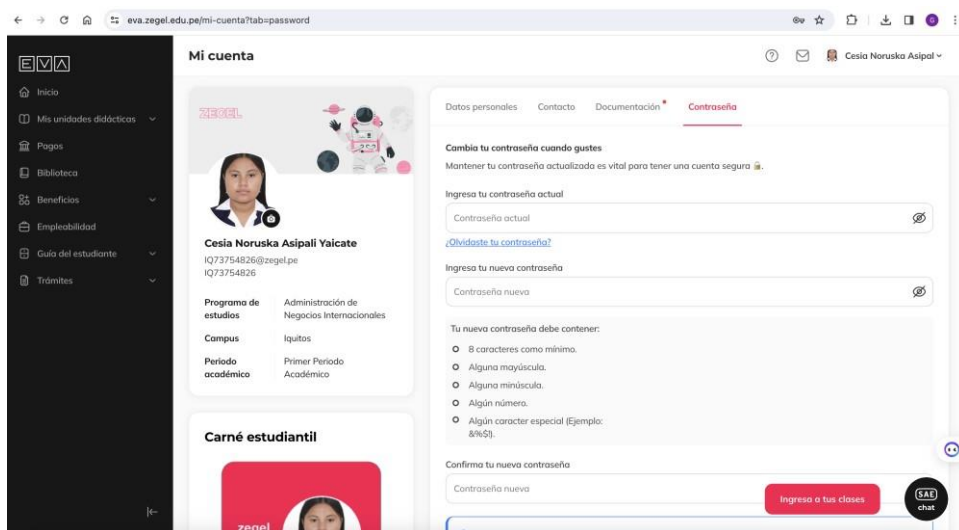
eva.zegel.edu.pe/mi-cuenta?tab=password

EVA

Inicio
Mis unidades didácticas
Pagos
Biblioteca
Beneficios
Empleabilidad
Guía del estudiante
Trámites

Mi cuenta

Cesia Noruska Asipal

ZEGEL

Cesia Noruska Asipali Yaicate
IQ73754826@zegel.pe
IQ73754826

| | |
|---|---|
| Programa de estudios | Administración de Negocios Internacionales |
| Campus | Iquitos |
| Periodo académico | Primer Periodo Académico |

Carné estudiantil

zegel

Datos personales Contacto Documentación Contraseña

Cambia tu contraseña cuando gustes
Mantener tu contraseña actualizada es vital para tener una cuenta segura.

Ingresa tu contraseña actual
Contraseña actual
¿Olvidaste tu contraseña?

Ingresa tu nueva contraseña
Contraseña nueva

Tu nueva contraseña debe contener:
8 caracteres como mínimo.
Alguna mayúscula.
Alguna minúscula.
Algún número.
Algún caracter especial (Ejemplo: &%$!).

Confirma tu nueva contraseña
Contraseña nueva

Ingresa a tus clases

SAE chat